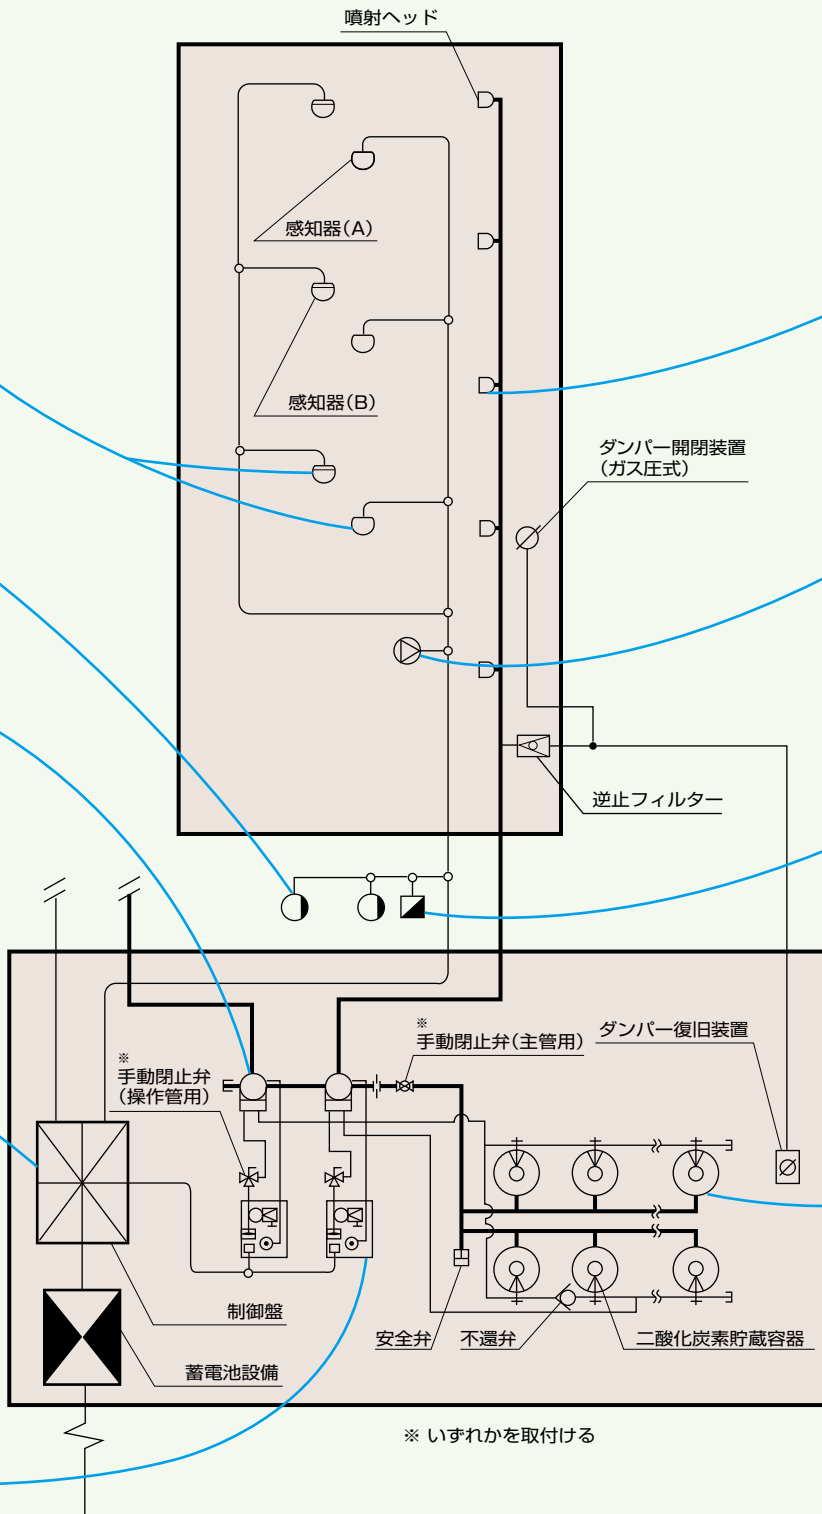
噴射ヘッド

感知器(A)

感知器(B)

ダンパー開閉装置
(ガス圧式)

逆止フィルター

※
手動閉止弁(主管用)

ダンパー復旧装置

※
手動閉止弁
(操作管用)

制御盤

蓄電池設備

安全弁

不還弁

二酸化炭素貯蔵容器

※ いずれかを取付ける